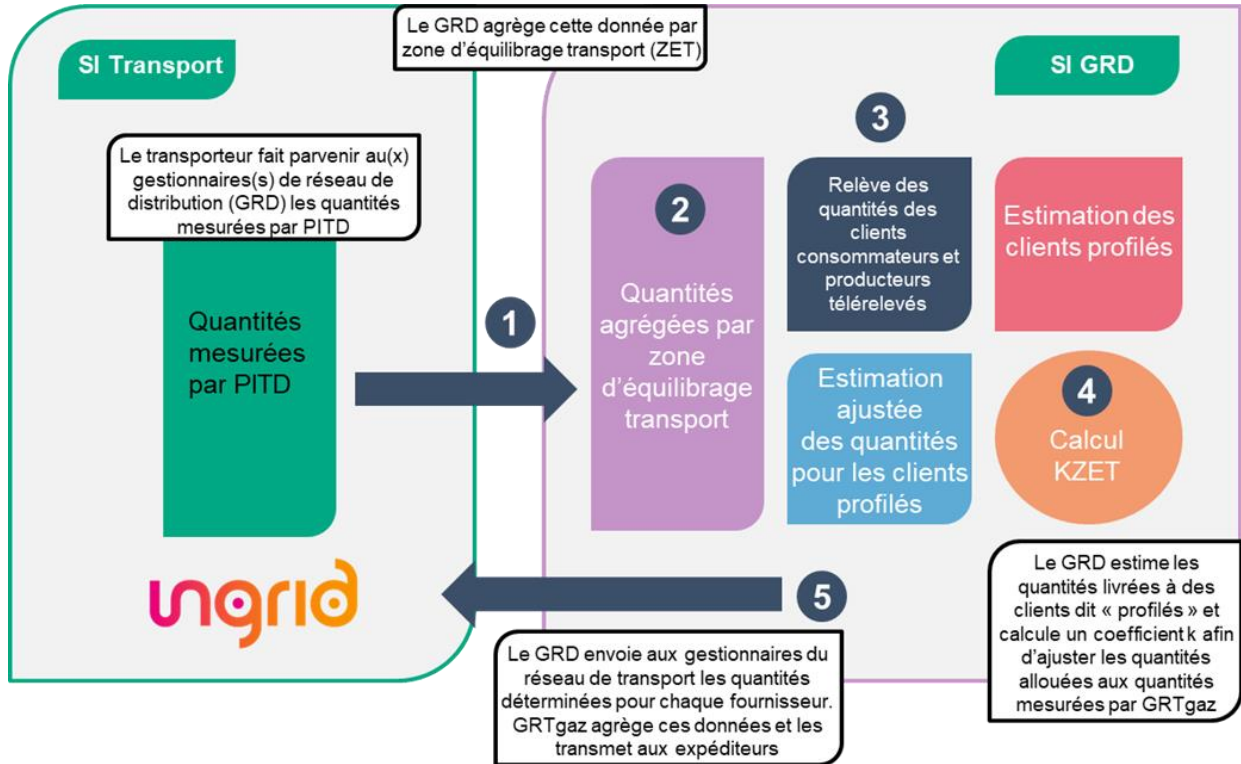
Le GRD agrège cette donnée par zone d'équilibrage transport (ZET)

SI Transport

Le transporteur fait parvenir au(x) gestionnaires(s) de réseau de distribution (GRD) les quantités mesurées par PITD

Quantités mesurées par PITD

ungrid

1

SI GRD

2

Quantités agrégées par zone d'équilibrage transport

3

Relève des quantités des clients consommateurs et producteurs télérelevés

Estimation des clients profilés

Estimation ajustée des quantités pour les clients profilés

4

Calcul KZET

5

Le GRD estime les quantités livrées à des clients dit « profilés » et calcule un coefficient k afin d'ajuster les quantités allouées aux quantités mesurées par GRTgaz

Le GRD envoie aux gestionnaires du réseau de transport les quantités déterminées pour chaque fournisseur. GRTgaz agrège ces données et les transmet aux expéditeurs